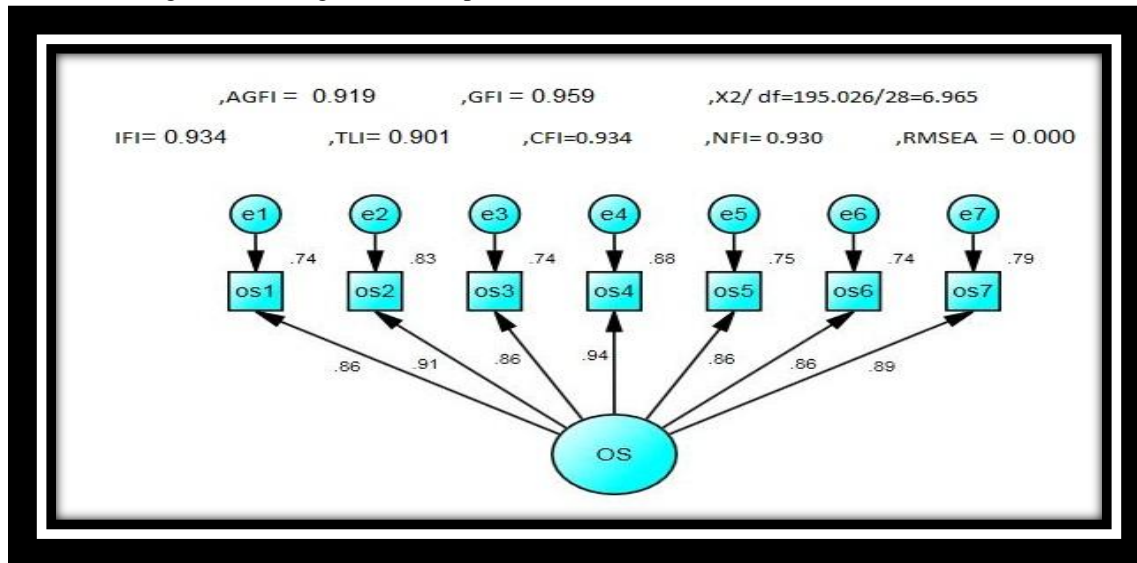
,AGFI = 0.919 ,GFI = 0.959 ,X2/ df=195.026/28=6.965

IFI= 0.934 ,TLI= 0.901 ,CFI=0.934 ,NFI= 0.930 ,RMSEA = 0.000

e1 e2 e3 e4 e5 e6 e7

.74 .83 .74 .88 .75 .74 .79

os1 os2 os3 os4 os5 os6 os7

.86 .91 .86 .94 .86 .86 .89

OS